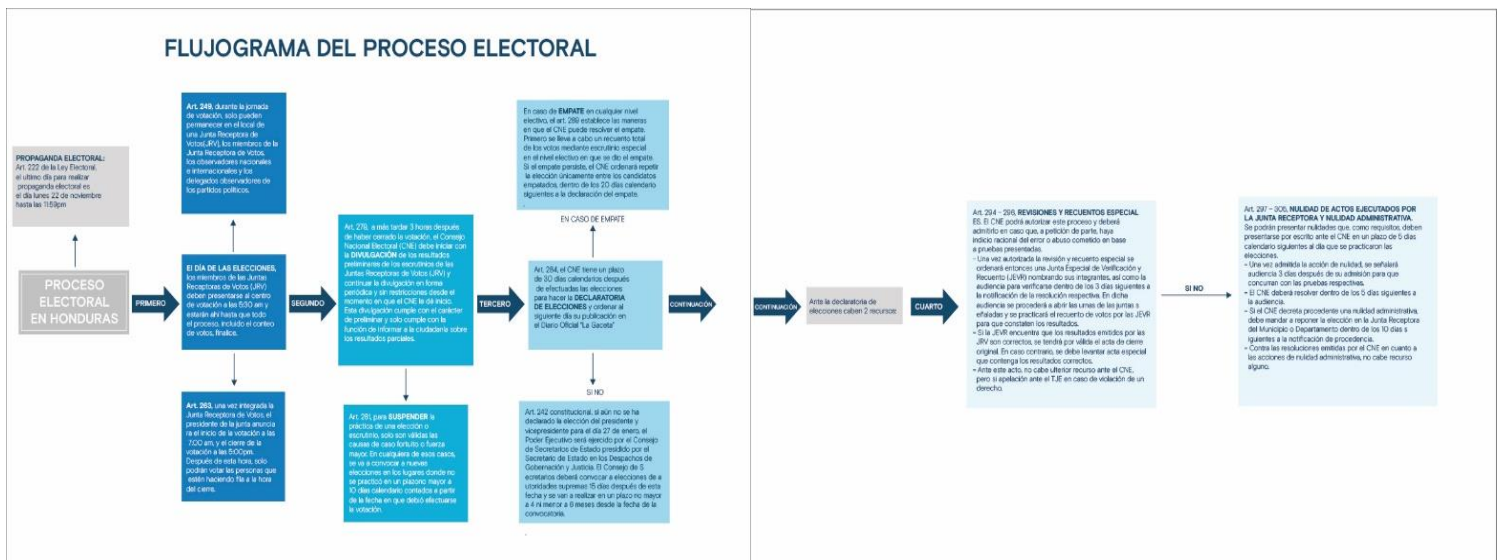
FLUJOGRAMA DEL PROCESO ELECTORAL

PROPAGANDA ELECTORAL:
Art. 222 de la Ley Electoral, el último día para realizar propaganda electoral es el día lunes 22 de noviembre hasta las 11:59pm

PROCESO ELECTORAL EN HONDURAS

PRIMERO

Art. 249, durante la jornada de votación, solo pueden permanecer en el local de una Junta Receptora de Votos(JRV), los miembros de la Junta Receptora de Votos, los observadores nacionales e internacionales y los delegados observadores de los partidos políticos.

El DÍA DE LAS ELECCIONES, los miembros de las Juntas Receptoras de Votos (JRV) deben presentarse al centro de votación a las 5:30 am y estarán ahí hasta que todo el proceso, incluido el conteo de votos, finalice.

Art. 263, una vez integrada la Junta Receptora de Votos, el presidente de la junta anunciará el inicio de la votación a las 7:00 am, y el cierre de la votación a las 5:00pm. Después de esta hora, solo podrán votar las personas que estén haciendo fila a la hora del cierre.

SEGUNDO

Art. 276, a más tardar 3 horas después de haber cerrado la votación, el Consejo Nacional Electoral (CNE) debe iniciar con la DIVULGACIÓN de los resultados preliminares de los escrutinios de las Juntas Receptoras de Votos (JRV) y continuar la divulgación en forma periódica y sin restricciones desde el momento en que el CNE le dé inicio. Esta divulgación cumple con el carácter de preliminar y solo cumple con la función de informar a la ciudadanía sobre los resultados parciales.

Art. 291, para SUSPENDER la práctica de una elección o escrutinio, solo son válidas las causas de caso fortuito o fuerza mayor. En cualquiera de esos casos, se va a convocar a nuevas elecciones en los lugares donde no se practicó en un plazo no mayor a 10 días calendario contados a partir de la fecha en que debió efectuarse la votación.

TERCERO

En caso de EMPATE en cualquier nivel electivo, el art. 289 establece las maneras en que el CNE puede resolver el empate. Primero se lleva a cabo un recuento total de los votos mediante escrutinio especial en el nivel electivo en que se dio el empate. Si el empate persiste, el CNE ordenará repetir la elección únicamente entre los candidatos empatados, dentro de los 20 días calendario siguientes a la declaración del empate.

EN CASO DE EMPATE

Art. 284, el CNE tiene un plazo de 30 días calendarios después de efectuadas las elecciones para hacer la DECLARATORIA DE ELECCIONES y ordenar al siguiente día su publicación en el Diario Oficial "La Gaceta"

SI NO

Art. 242 constitucional, si aún no se ha declarado la elección del presidente y vicepresidente para el día 27 de enero, el Poder Ejecutivo será ejercido por el Consejo de Secretarios de Estado presidido por el Secretario de Estado en los Despachos de Gobernación y Justicia. El Consejo de Secretarios deberá convocar a elecciones de autoridades supremas 15 días después de esta fecha y se van a realizar en un plazo no mayor a 4 ni menor a 6 meses desde la fecha de la convocatoria.

CONTINUACIÓN

CONTINUACIÓN

Ante la declaratoria de elecciones caben 2 recursos:

CUARTO

Art. 294 - 296, REVISIONES Y RECUENTOS ESPECIALES. El CNE podrá autorizar este proceso y deberá admitirlo en caso que, a petición de parte, haya indicio racional del error o abuso cometido en base a pruebas presentadas.
- Una vez autorizada la revisión y recuento especial se ordenará entonces una Junta Especial de Verificación y Recuento (JEVR) nombrando sus integrantes, así como la audiencia para verificarse dentro de los 3 días siguientes a la notificación de la resolución respectiva. En dicha audiencia se procederá a abrir las urnas de las juntas señaladas y se practicará el recuento de votos por las JEVR para que consten los resultados.
- Si la JEVR encuentra que los resultados emitidos por las JRV son correctos, se tendrá por válida el acta de cierre original. En caso contrario, se debe levantar acta especial que contenga los resultados correctos.
- Ante este acto, no cabe ulterior recurso ante el CNE, pero sí apelación ante el TJE en caso de violación de un derecho.

SI NO

Art. 297 - 305, NULIDAD DE ACTOS EJECUTADOS POR LA JUNTA RECEPTORA Y NULIDAD ADMINISTRATIVA.
Se podrán presentar nulidades que, como requisitos, deben presentarse por escrito ante el CNE en un plazo de 5 días calendario siguientes al día que se practicaron las elecciones.
- Una vez admitida la acción de nulidad, se señalará audiencia 3 días después de su admisión para que concurran con las pruebas respectivas.
- El CNE deberá resolver dentro de los 5 días siguientes a la audiencia.
- Si el CNE decreta procedente una nulidad administrativa, debe mandar a reponer la elección en la Junta Receptora del Municipio o Departamento dentro de los 10 días siguientes a la notificación de procedencia.
- Contra las resoluciones emitidas por el CNE en cuanto a las acciones de nulidad administrativa, no cabe recurso alguno.